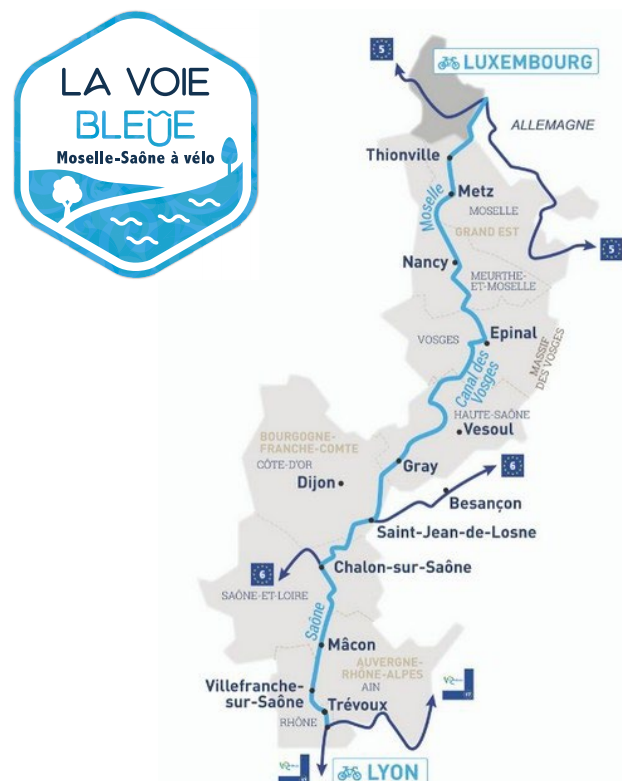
LA VOIE BLEUE
Moselle-Saône à vélo

5
LUXEMBOURG
ALLEMAGNE
Thionville
Metz
Moselle
MOSELLE
GRAND EST
5
Nancy
MEURTHE-ET-MOSELLE
VOSGES
Epinal
MASSIF DES VOSGES
Canal des Vosges
HAUTE-SAÔNE
Vesoul
BOURGOGNE-FRANCHE-COMTE
CÔTE-D'OR
Gray
6
Dijon
Besançon
Saint-Jean-de-Losne
6
Chalon-sur-Saône
SAÔNE-ET-LOIRE
Saône
Mâcon
AUVERGNE-RHÔNE-ALPES
AIN
Villefranche-sur-Saône
Trévoux
RHÔNE
LYON